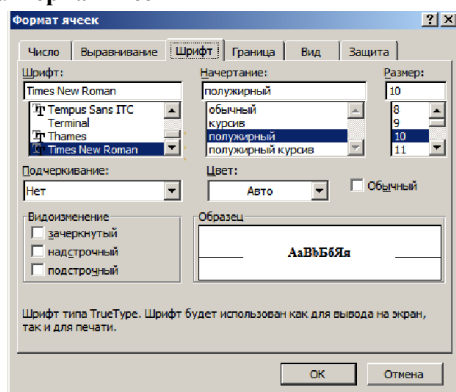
Формат ячеек

? X

Число | Выравнивание | Шрифт | Граница | Вид | Защита

Шрифт:
Times New Roman
Tempus Sans ITC
Terminal
Thames
Times New Roman

Начертание:
полужирный
обычный
курсив
полужирный
полужирный курсив

Размер:
10
8
9
10
11

Подчеркивание:
Нет

Цвет:
Авто

Обычный

Видоизменение
зачеркнутый
надстрочный
подстрочный

Образец
AaBbБбЯя

Шрифт типа TrueType. Шрифт будет использован как для вывода на экран, так и для печати.

ОК | Отмена